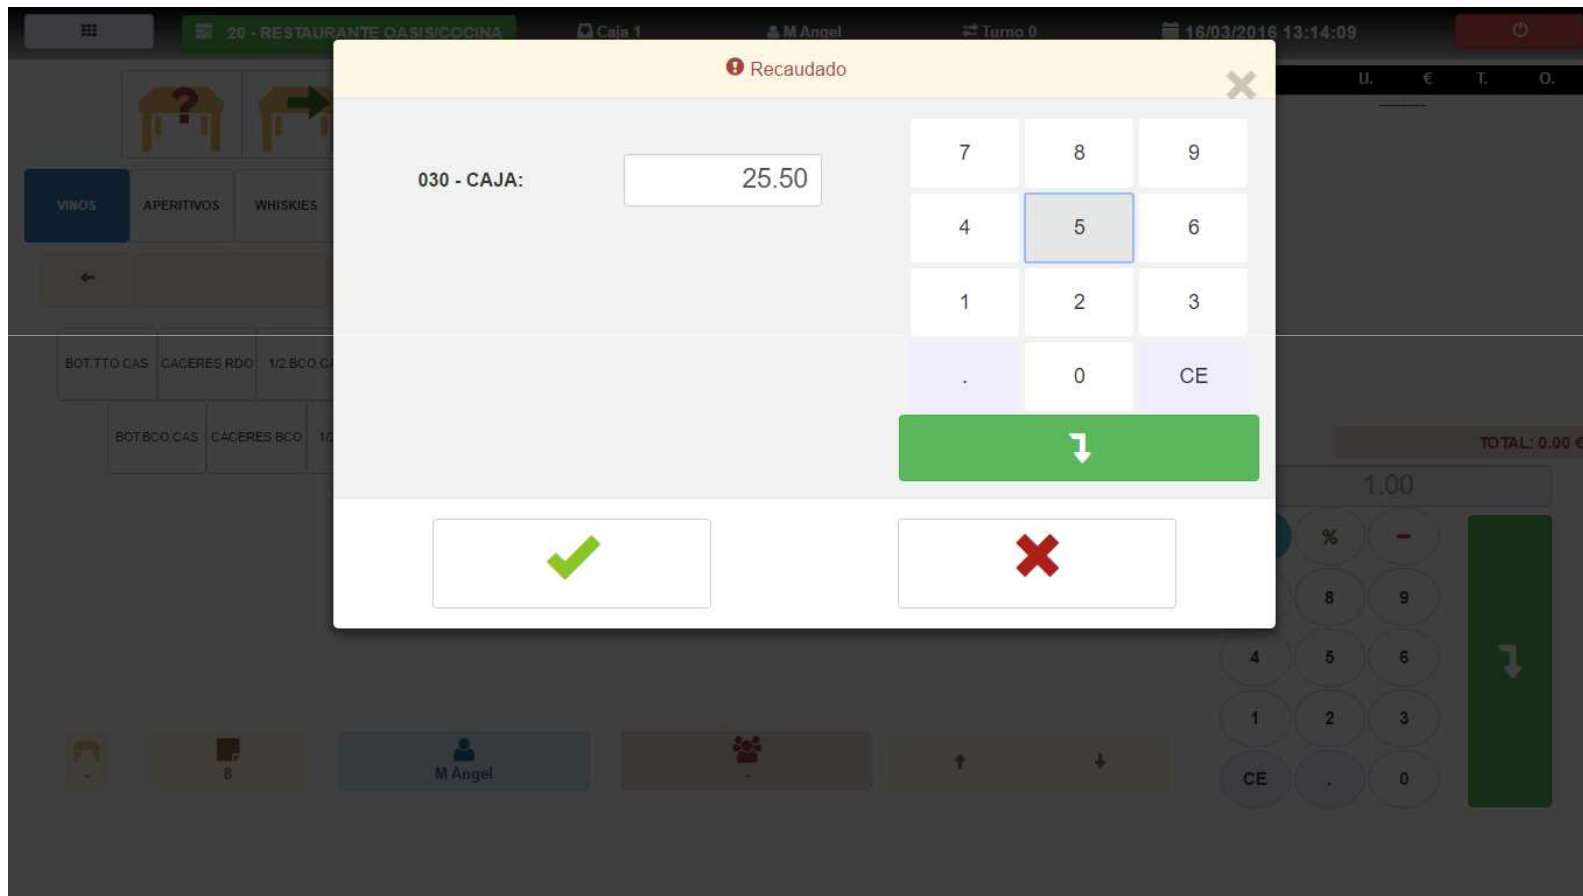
20 - RESTAURANTE OASIS/COCINA
Caja 1
M Angel
Turno 0
16/03/2016 13:14:09

U. € T. O.

VINOS
APERITIVOS
WHISKIES

BOT TTO CAS
CACERES RDO
1/2 BCO C
BOT BCO CAS
CACERES BCO
1/

Recaudado

030 - CAJA:
25.50

| 7 | 8 | 9 |
|---|---|---|
| 4 | 5 | 6 |
| 1 | 2 | 3 |
| . | 0 | CE |

TOTAL: 0.00 €
1.00
%
8 9
4 5 6
1 2 3
CE . 0

8
M Angel
-
-